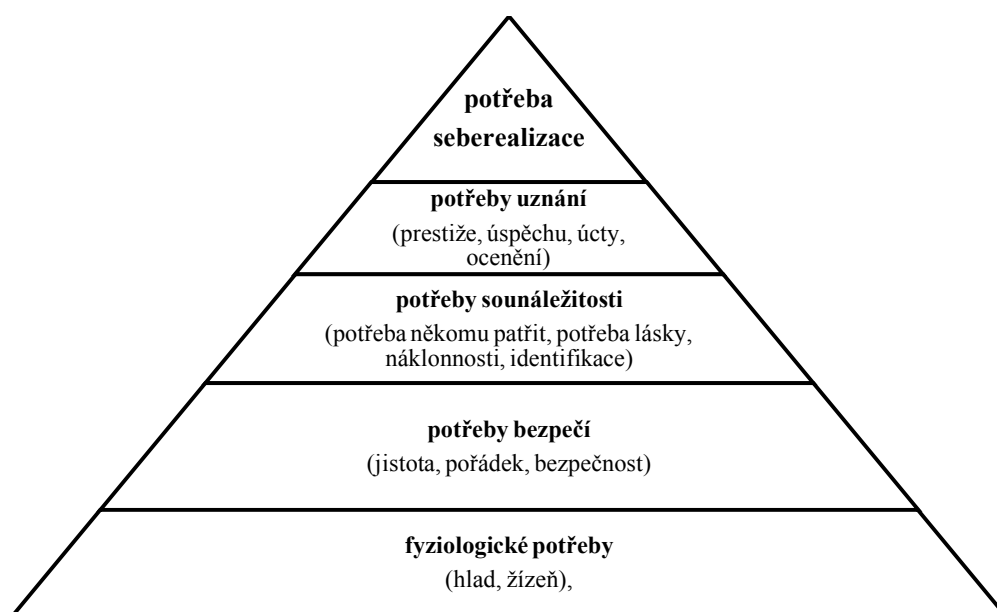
potřeba seberealizace

potřeby uznání
(prestiže, úspěchu, úcty, ocenění)

potřeby sounáležitosti
(potřeba někomu patřit, potřeba lásky, náklonnosti, identifikace)

potřeby bezpečí
(jistota, pořádek, bezpečnost)

fyziologické potřeby
(hlad, žízeň),